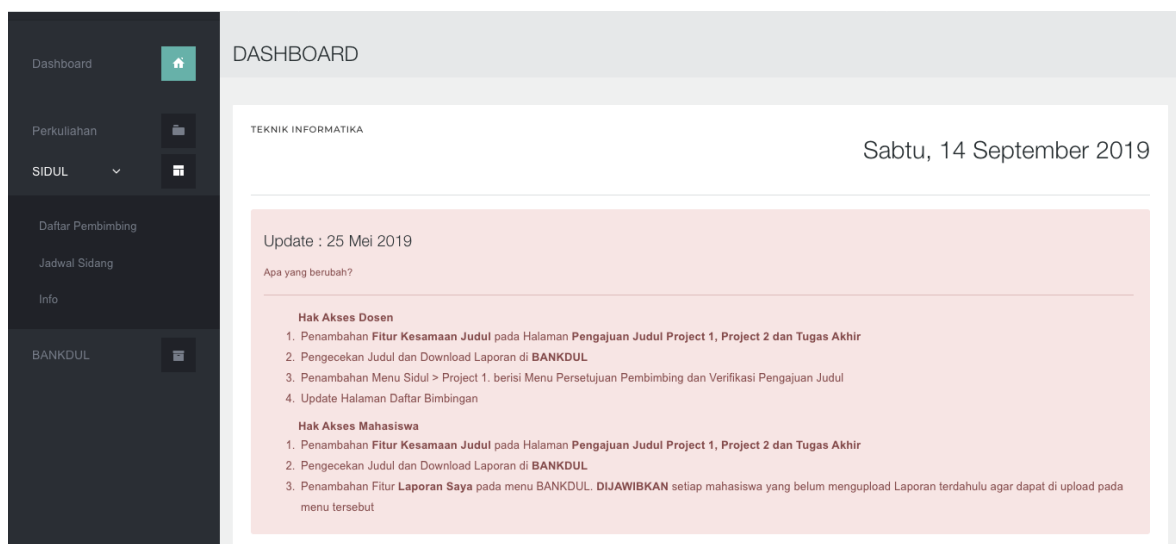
Dashboard

Perkuliahan

SIDUL

Daftar Pembimbing

Jadwal Sidang

Info

BANKDUL

DASHBOARD

TEKNIK INFORMATIKA

Sabtu, 14 September 2019

Update : 25 Mei 2019

Apa yang berubah?

**Hak Akses Dosen**
1. Penambahan **Fitur Kesamaan Judul** pada Halaman **Pengajuan Judul Project 1, Project 2 dan Tugas Akhir**
2. Pengecekan Judul dan Download Laporan di **BANKDUL**
3. Penambahan Menu Sidul > Project 1. berisi Menu Persetujuan Pembimbing dan Verifikasi Pengajuan Judul
4. Update Halaman Daftar Bimbingan

**Hak Akses Mahasiswa**
1. Penambahan **Fitur Kesamaan Judul** pada Halaman **Pengajuan Judul Project 1, Project 2 dan Tugas Akhir**
2. Pengecekan Judul dan Download Laporan di **BANKDUL**
3. Penambahan Fitur **Laporan Saya** pada menu BANKDUL. **DIJAWIBKAN** setiap mahasiswa yang belum mengupload Laporan terdahulu agar dapat di upload pada menu tersebut